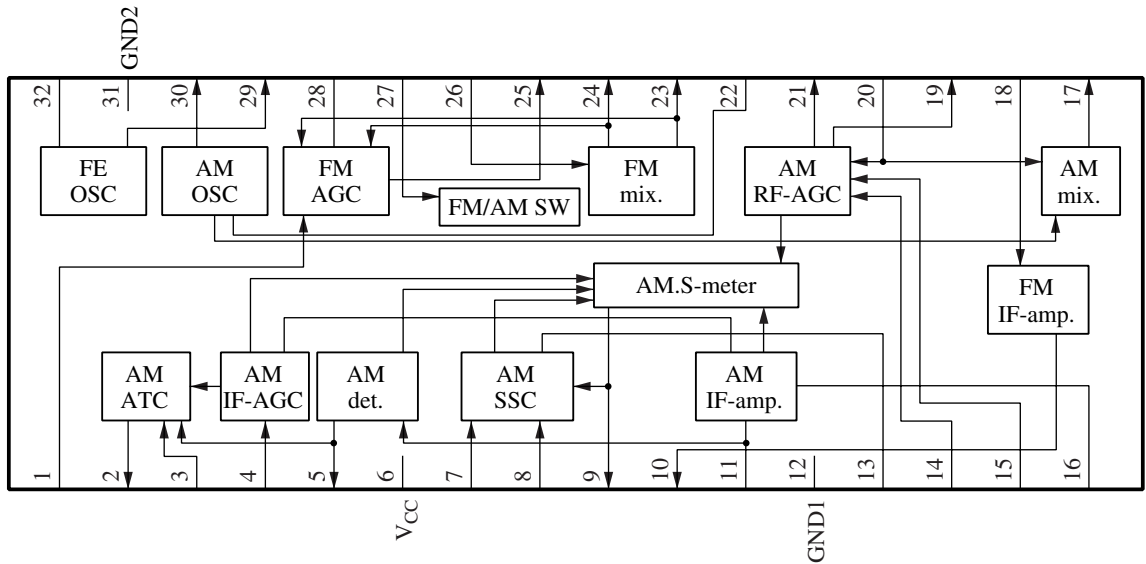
GND2

32 31 30 29 28 27 26 25 24 23 22 21 20 19 18 17

FE OSC

AM OSC

FM AGC

FM/AM SW

FM mix.

AM RF-AGC

AM mix.

AM.S-meter

FM IF-amp.

AM ATC

AM IF-AGC

AM det.

AM SSC

AM IF-amp.

1 2 3 4 5 6 7 8 9 10 11 12 13 14 15 16

$V_{CC}$

GND1